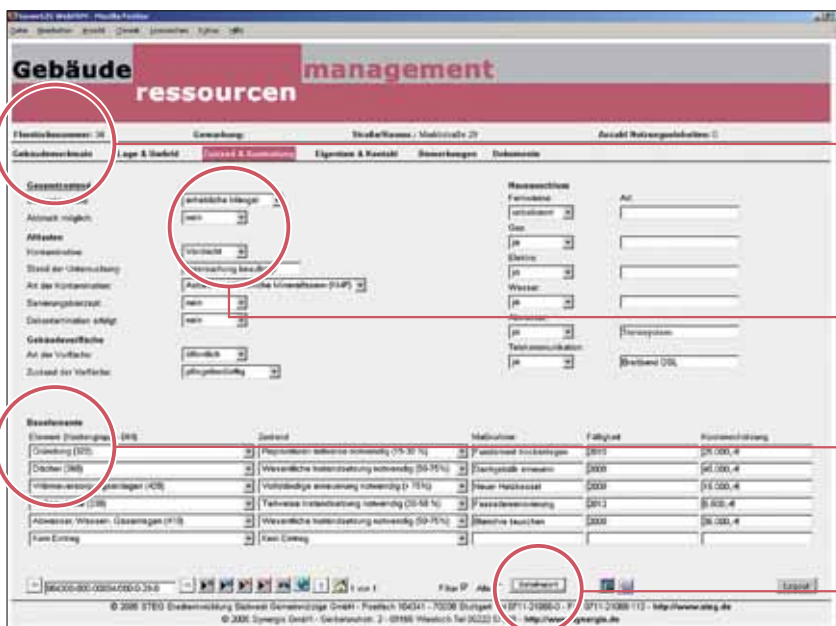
Gebäude management
ressourcen

Flurstücksnummer: 38 Gemarkung: Straße/Hausnr.: Marktstraße 29 Anzahl Nutzungseinheiten: 0

Gebäudemerkmale Lage & Umfeld Zustand & Ausstattung Eigentum & Kontakt Bemerkungen Dokumente

Gesamtzustand
erhebliche Mängel
Abbruch möglich: nein
Altlasten
Kontamination: Verdacht
Stand der Untersuchung: Untersuchung beauftragt
Art der Kontamination:
Sanierungskonzept: nein
Dekontamination erfolgt: nein
Gebäudevorfläche
Art der Vorfläche: öffentlich
Zustand der Vorfläche: pflegebedürftig

Hausanschlüsse
Fernwärme: vorhanden Art:
Gas: ja
Elektro: ja
Wasser: ja
ja Steinsplatten
Telekommunikation: ja Breitband DSL

Bauelemente
Element (Gliederung DIN) | Zustand | Maßnahme | Fälligkeit | Kostenschätzung
Gründung (320) | Reparaturen teilweise notwendig (15-30 %) | Fassadenwand trockenlegen | 2010 | 25.000,-€
Dächer (360) | Wesentliche Instandsetzung notwendig (50-75%) | Dachgebälk erneuern | 2008 | 45.000,-€
Wärmeversorgungsanlagen (420) | Vollständige erneuerung notwendig (> 75%) | Neuer Heizkessel | 2008 | 15.000,-€
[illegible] (330) | Teilweise Instandsetzung notwendig (30-50 %) | Fassadenerneuerung | 2012 | 8.000,-€
Abwasser, Wasser, Gasanlagen (410) | Wesentliche Instandsetzung notwendig (50-75%) | Steigstränge tauschen | 2008 | 36.000,-€
Kein Eintrag | Kein Eintrag | | |

Filter Alle Detailbericht Export

© 2005 STEG Stadtentwicklung Südwest Gemeinnützige GmbH · Postfach 104341 · 70038 Stuttgart · Tel. 0711-21068-0 · Fax 0711-21068-112 · http://www.steg.de
© 2005 Synergis GmbH · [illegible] · http://www.synergis.de